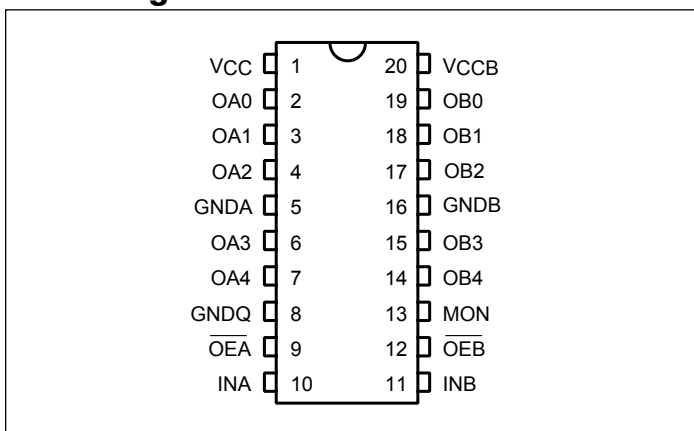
| | | | |
|---|---|---|---|
| VCC | 1 | 20 | VCCB |
| OA0 | 2 | 19 | OB0 |
| OA1 | 3 | 18 | OB1 |
| OA2 | 4 | 17 | OB2 |
| GNDA | 5 | 16 | GNDB |
| OA3 | 6 | 15 | OB3 |
| OA4 | 7 | 14 | OB4 |
| GNDQ | 8 | 13 | MON |
| $\overline{OEA}$ | 9 | 12 | $\overline{OEB}$ |
| INA | 10 | 11 | INB |